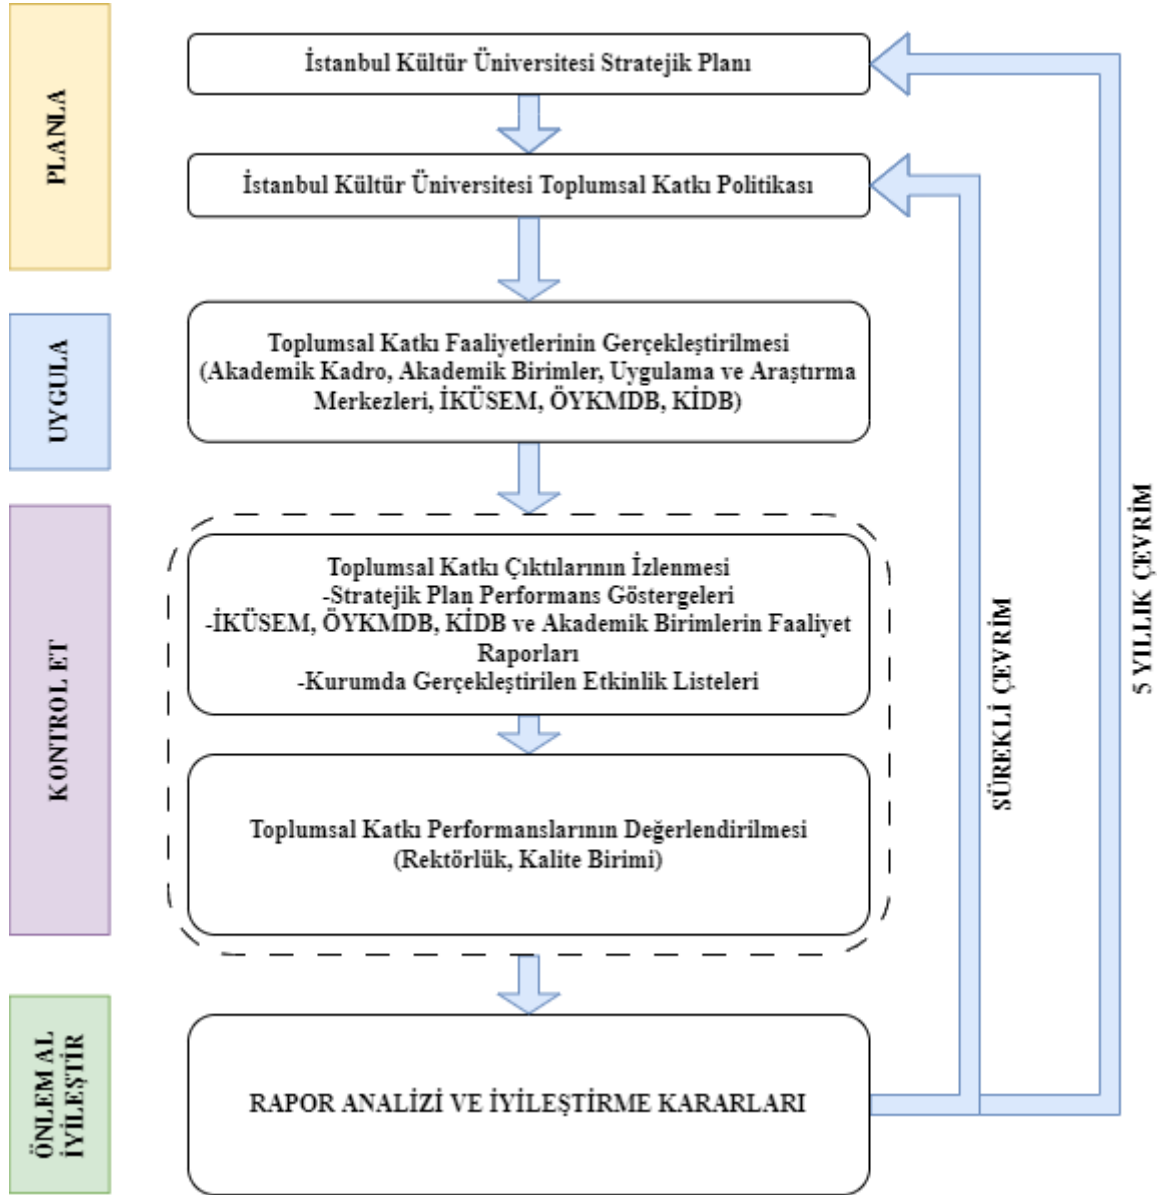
PLANLA

İstanbul Kültür Üniversitesi Stratejik Planı

İstanbul Kültür Üniversitesi Toplumsal Katkı Politikası

UYGULA

Toplumsal Katkı Faaliyetlerinin Gerçekleştirilmesi (Akademik Kadro, Akademik Birimler, Uygulama ve Araştırma Merkezleri, İKÜSEM, ÖYKMDB, KİDB)

KONTROL ET

Toplumsal Katkı Çıktılarının İzlenmesi
-Stratejik Plan Performans Göstergeleri
-İKÜSEM, ÖYKMDB, KİDB ve Akademik Birimlerin Faaliyet Raporları
-Kurumda Gerçekleştirilen Etkinlik Listeleri

Toplumsal Katkı Performanslarının Değerlendirilmesi (Rektörlük, Kalite Birimi)

ÖNLEM AL İYİLEŞTİR

RAPOR ANALİZİ VE İYİLEŞTİRME KARARLARI

SÜREKLİ ÇEVRİM

5 YILLIK ÇEVRİM